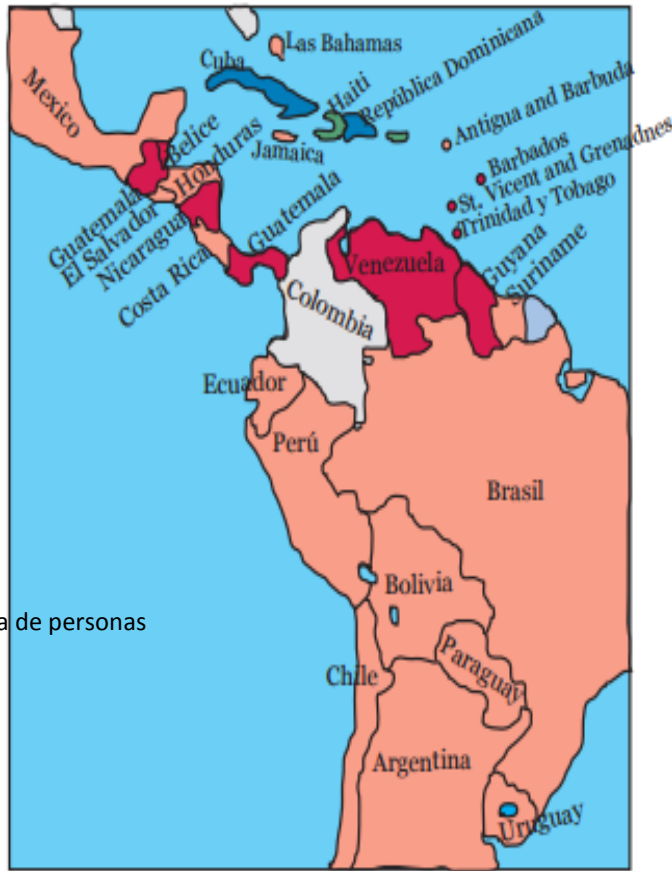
Las Bahamas
Cuba
República Dominicana
Haiti
Mexico
Antigua and Barbuda
Belice
Honduras
Jamaica
Barbados
St. Vicent and Grenadines
Trinidad y Tobago
Guatemala
El Salvador
Nicaragua
Guatemala
Guyana
Suriname
Costa Rica
Venezuela
Colombia
Ecuador
Perú
Brasil
Bolivia
a de personas
Paraguay
Chile
Argentina
Uruguay